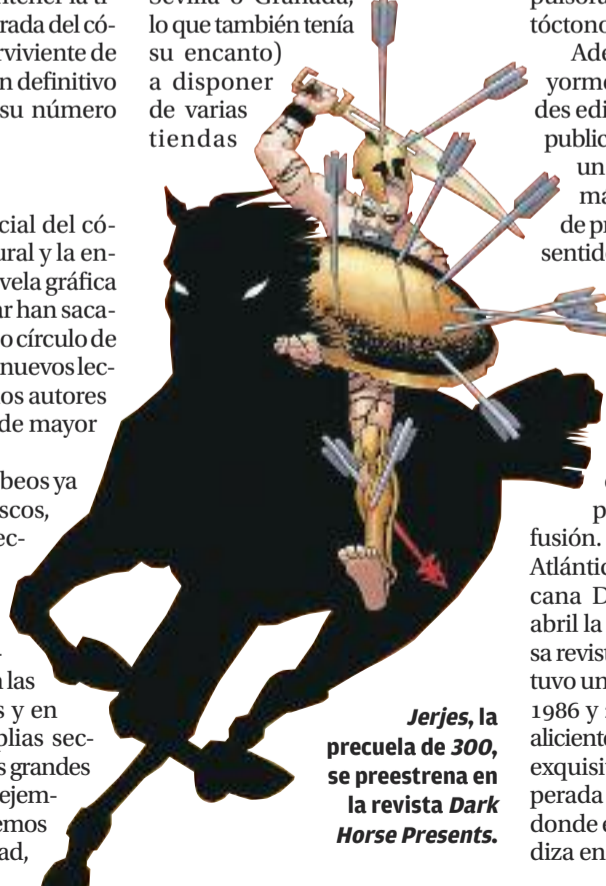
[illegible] tener la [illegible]
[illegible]rada del có-
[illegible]viviente de
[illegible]n definitivo
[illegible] su número

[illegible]cial del có-
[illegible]ural y la en-
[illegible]vela gráfica
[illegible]ar han saca-
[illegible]o círculo de
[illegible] nuevos lec-
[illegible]os autores
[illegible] de mayor

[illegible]beos ya
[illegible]scos,
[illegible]ec-

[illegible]
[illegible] las
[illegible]s y en
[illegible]plias sec-
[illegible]s grandes
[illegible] ejem-
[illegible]emos
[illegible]ad,

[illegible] Sevilla o Granada, lo que también tenía su encanto) a disponer de varias tiendas

*Jerjes*, la precuela de *300*, se preestrena en la revista *Dark Horse Presents.*

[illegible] pulsor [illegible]
tóctono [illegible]
Ade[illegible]
yorme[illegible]
des edi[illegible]
publica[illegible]
un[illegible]
ma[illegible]
de pr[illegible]
sentid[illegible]

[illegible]
p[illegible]
fusión. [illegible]
Atlántic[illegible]
cana D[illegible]
abril la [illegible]
sa revist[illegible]
tuvo un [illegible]
1986 y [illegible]
aliciente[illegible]
exquisit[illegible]
perada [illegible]
donde e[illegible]
diza en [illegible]